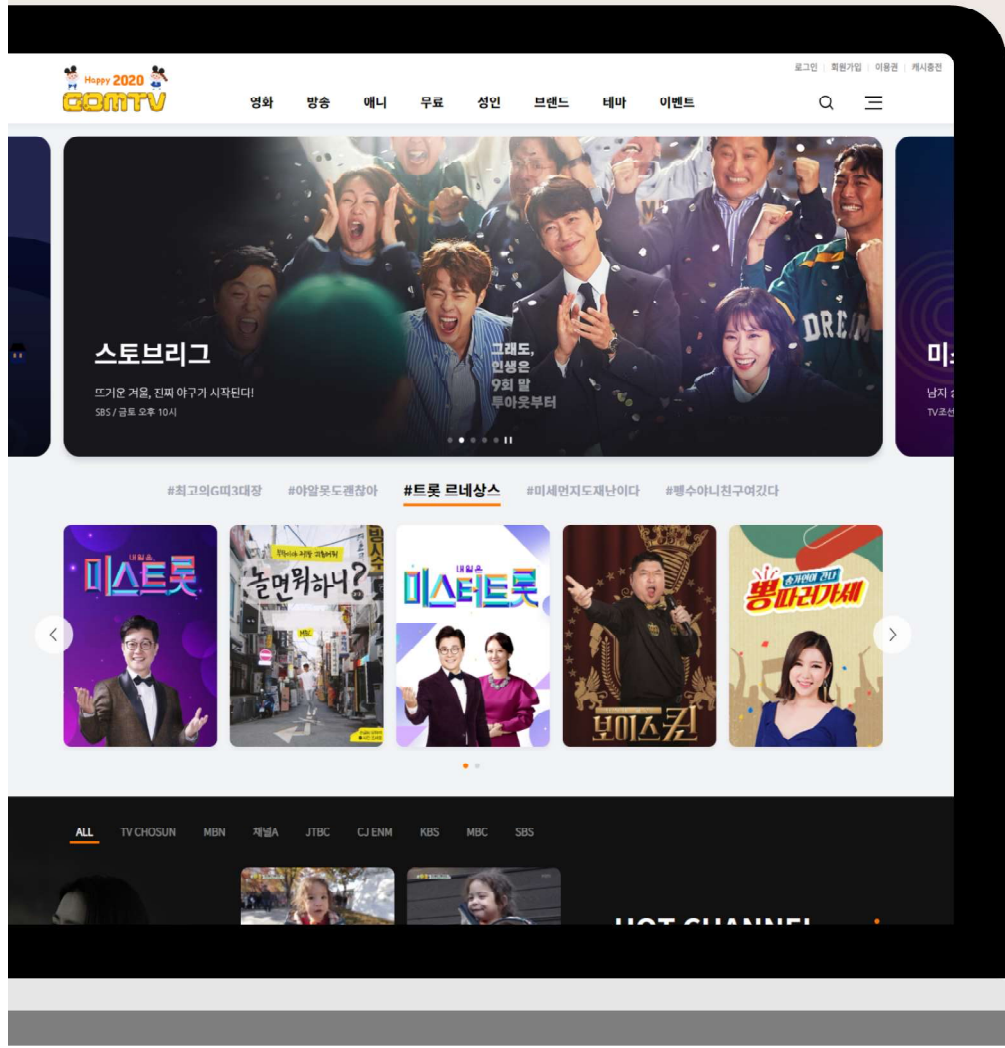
Happy 2020 GOMTV

영화 방송 애니 무료 성인 브랜드 테마 이벤트

로그인 | 회원가입 | 이용권 | 캐시충전

스토브리그

뜨거운 겨울, 진짜 야구가 시작된다!

SBS / 금토 오후 10시

그래도, 인생은 9회 말 투아웃부터

DREAM

미

남지

TV조선

#최고의G띠3대장 #야알못도괜찮아 #트롯 르네상스 #미세먼지도재난이다 #펭수아니친구여갔다

내일은 미스트롯

놀면뭐하니?

내일은 미스터트롯

보이스킹

뽕따러가세

ALL TV CHOSUN MBN 채널A JTBC CJ ENM KBS MBC SBS

HOT CHANNEL